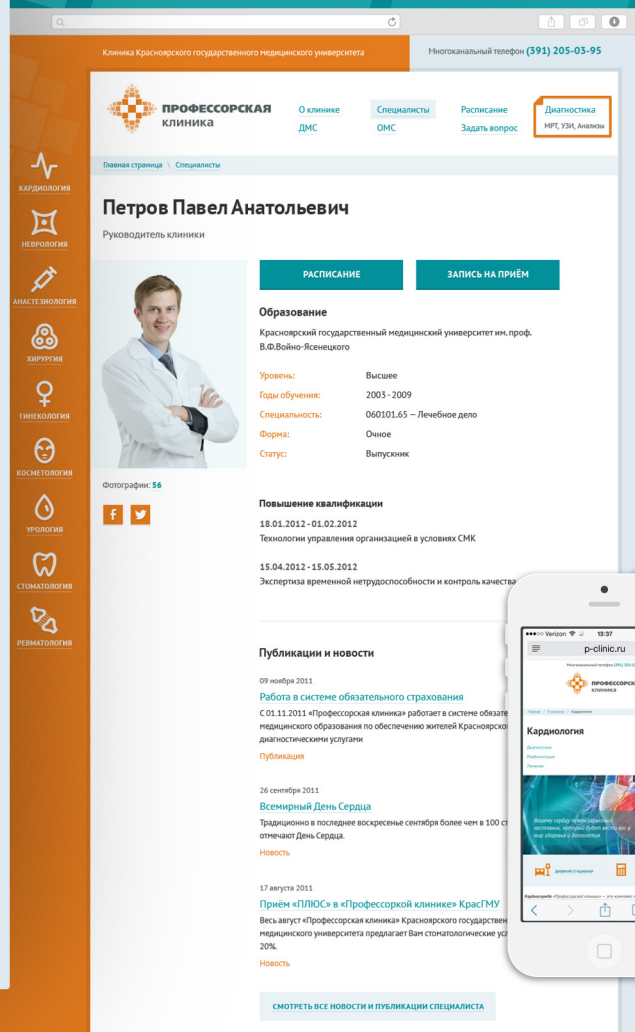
Клиника Красноярского государственного медицинского университета

Многоканальный телефон (391) 205-03-95

ПРОФЕССОРСКАЯ КЛИНИКА

О клинике
ДМС

Специалисты
ОМС

Расписание
Задать вопрос

Диагностика
МРТ, УЗИ, Анализы

КАРДИОЛОГИЯ
НЕВРОЛОГИЯ
АНАСТЕЗИОЛОГИЯ
ХИРУРГИЯ
ГИНЕКОЛОГИЯ
КОСМЕТОЛОГИЯ
УРОЛОГИЯ
СТОМАТОЛОГИЯ
РЕВМАТОЛОГИЯ

Главная страница \ Специалисты

Петров Павел Анатольевич

Руководитель клиники

Фотографии: 56

РАСПИСАНИЕ

ЗАПИСЬ НА ПРИЁМ

Образование

Красноярский государственный медицинский университет им. проф. В.Ф.Войно-Ясенецкого

| | |
|---|---|
| Уровень: | Высшее |
| Годы обучения: | 2003 - 2009 |
| Специальность: | 060101.65 — Лечебное дело |
| Форма: | Очное |
| Статус: | Выпускник |

Повышение квалификации

18.01.2012 - 01.02.2012
Технологии управления организацией в условиях СМК

15.04.2012 - 15.05.2012
Экспертиза временной нетрудоспособности и контроль качества

Публикации и новости

09 ноября 2011
Работа в системе обязательного страхования
С 01.11.2011 «Профессорская клиника» работает в системе обязате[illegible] медицинского образования по обеспечению жителей Красноярск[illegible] диагностическими услугами
Публикация

26 сентября 2011
Всемирный День Сердца
Традиционно в последнее воскресенье сентября более чем в 100 ст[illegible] отмечают День Сердца.
Новость

17 августа 2011
Приём «ПЛЮС» в «Профессоркой клинике» КрасГМУ
Весь август «Профессорская клиника» Красноярского государствен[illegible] медицинского университета предлагает Вам стоматологические усл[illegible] 20%.
Новость

СМОТРЕТЬ ВСЕ НОВОСТИ И ПУБЛИКАЦИИ СПЕЦИАЛИСТА

Verizon 13:37
p-clinic.ru
ПРОФЕССОРСКАЯ КЛИНИКА
Кардиология
Диагностика
Реабилитация
Лечение
Дневной стационар